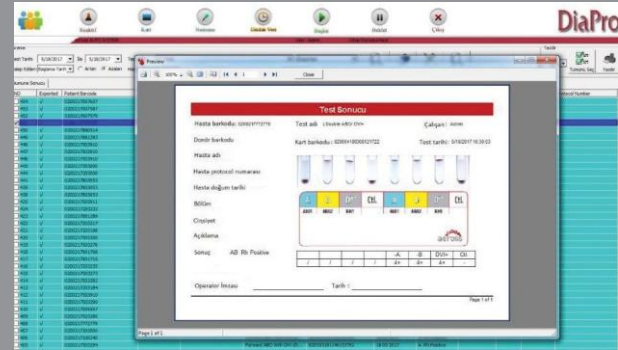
DiaPro

Başlat
Kart
Yenisi
Sonuçlar
Başlat
Baslat
Çıkış

Preview

Close

Test Sonucu

Hasta barkodu:
Test adı
Çalışan:
Donör barkodu
Kart barkodu :
Test tarihi:
Hasta adı
Hasta protokol numarası
Hasta doğum tarihi
Bölüm
Cinsiyet
Açıklama
Sonuç
AB Rh Pozitive

| | | | | -A | -B | DVI+ | Ctl |
|---|---|---|---|---|---|---|---|
| / | / | / | / | 4+ | 4+ | 4+ | - |

Operator İmzası
Tarih :

Page 1 of 1

Page 1 of 1